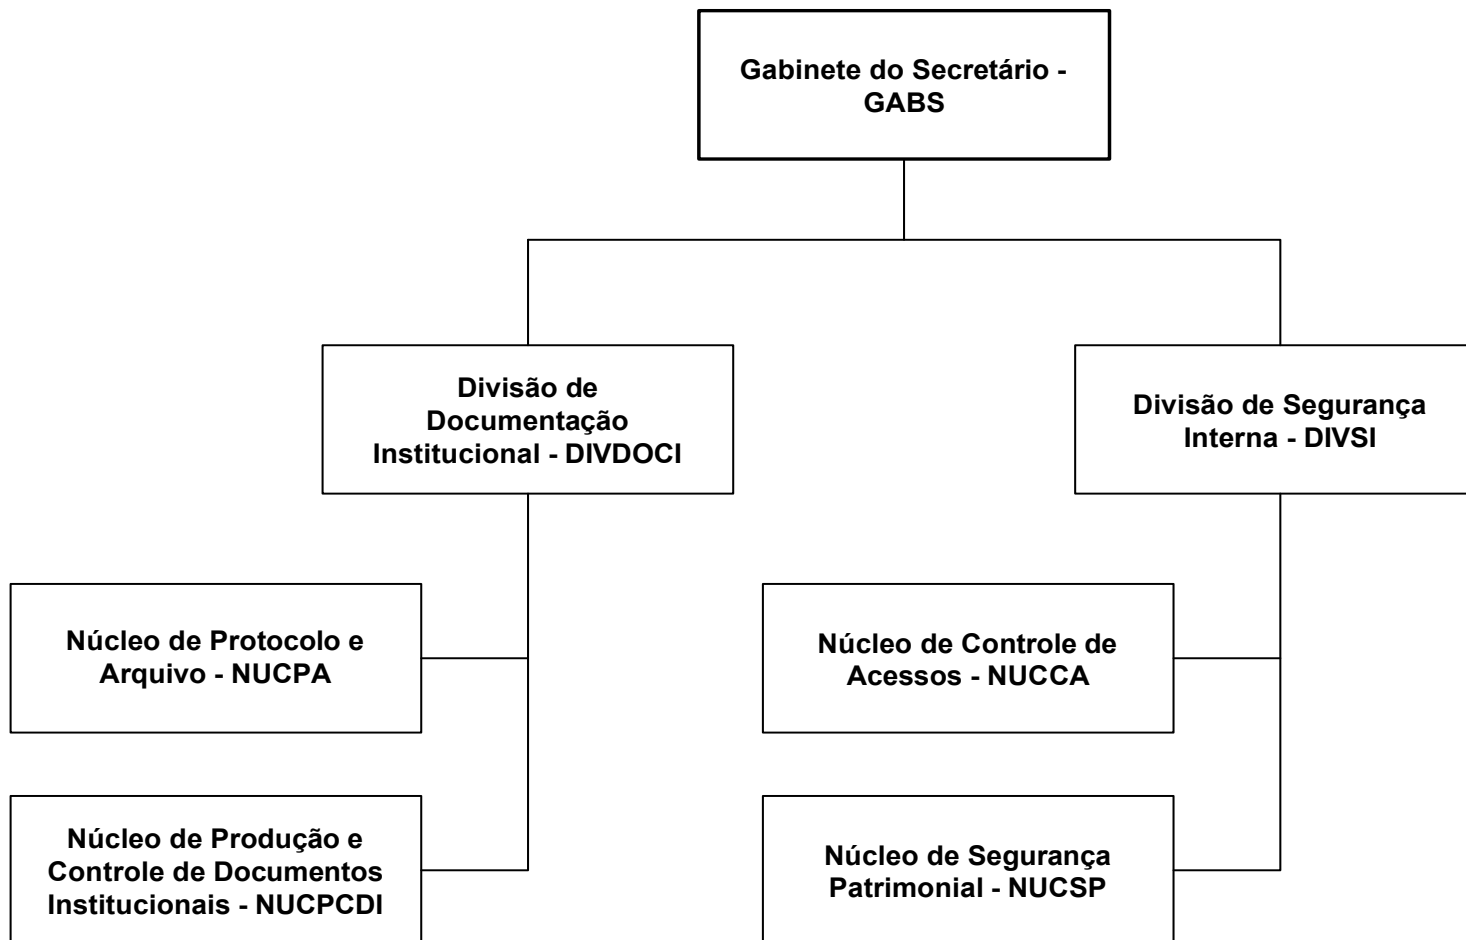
Gabinete do Secretário - GABS

Divisão de Documentação Institucional - DIVDOCI

Divisão de Segurança Interna - DIVSI

Núcleo de Protocolo e Arquivo - NUCPA

Núcleo de Produção e Controle de Documentos Institucionais - NUCPCDI

Núcleo de Controle de Acessos - NUCCA

Núcleo de Segurança Patrimonial - NUCSP